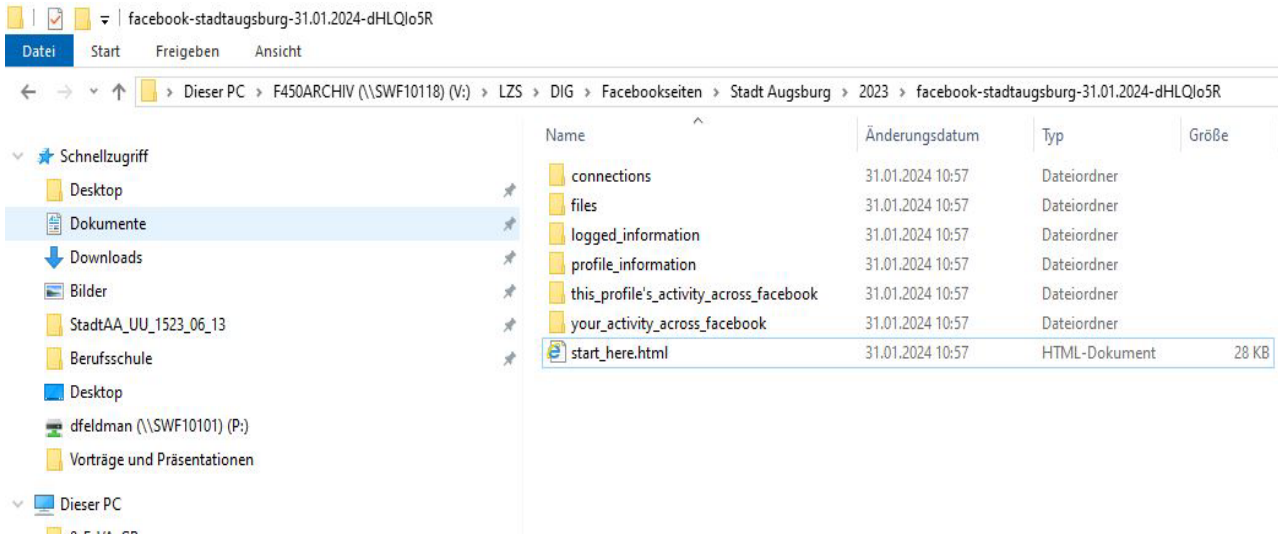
facebook-stadtaugsburg-31.01.2024-dHLQIo5R

Datei Start Freigeben Ansicht

Dieser PC > F450ARCHIV (\\SWF10118) (V:) > LZS > DIG > Facebookseiten > Stadt Augsburg > 2023 > facebook-stadtaugsburg-31.01.2024-dHLQIo5R

Schnellzugriff
Desktop
Dokumente
Downloads
Bilder
StadtAA_UU_1523_06_13
Berufsschule
Desktop
dfeldman (\\SWF10101) (P:)
Vorträge und Präsentationen
Dieser PC
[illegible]

| Name | Änderungsdatum | Typ | Größe |
|---|---|---|---|
| connections | 31.01.2024 10:57 | Dateiordner | |
| files | 31.01.2024 10:57 | Dateiordner | |
| logged_information | 31.01.2024 10:57 | Dateiordner | |
| profile_information | 31.01.2024 10:57 | Dateiordner | |
| this_profile's_activity_across_facebook | 31.01.2024 10:57 | Dateiordner | |
| your_activity_across_facebook | 31.01.2024 10:57 | Dateiordner | |
| start_here.html | 31.01.2024 10:57 | HTML-Dokument | 28 KB |